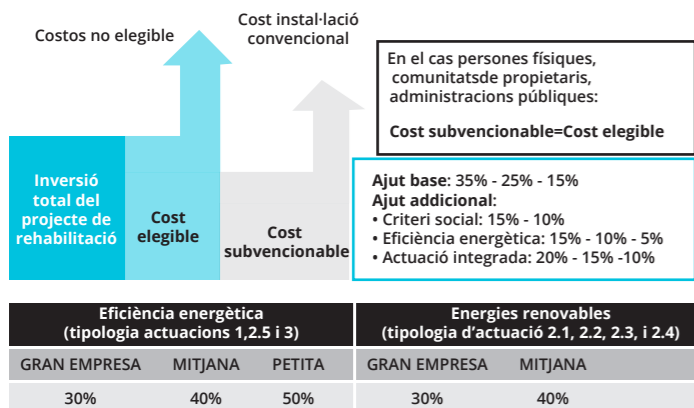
Costos no elegible

Cost instal·lació convencional

En el cas persones físiques, comunitatsde propietaris, administracions públiques:

Cost subvencionable=Cost elegible

Inversió total del projecte de rehabilitació

Cost elegible

Cost subvencionable

Ajut base: 35% - 25% - 15%
Ajut addicional:
• Criteri social: 15% - 10%
• Eficiència energètica: 15% - 10% - 5%
• Actuació integrada: 20% - 15% -10%

| Eficiència energètica (tipologia actuacions 1,2.5 i 3) | | | Energies renovables (tipologia d'actuació 2.1, 2.2, 2.3, i 2.4) | |
|---|---|---|---|---|
| GRAN EMPRESA | MITJANA | PETITA | GRAN EMPRESA | MITJANA |
| 30% | 40% | 50% | 30% | 40% |